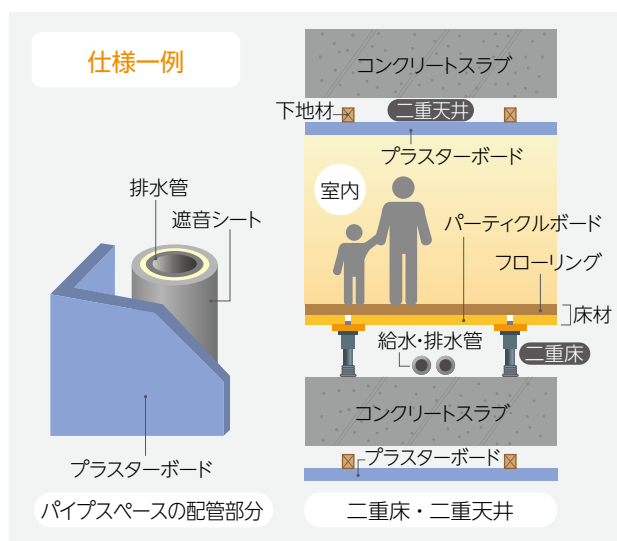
仕様一例

排水管
遮音シート

プラスターボード

パイプスペースの配管部分

コンクリートスラブ
下地材
二重天井
プラスターボード
室内
パーティクルボード
フローリング
床材
給水・排水管
二重床
コンクリートスラブ
プラスターボード

二重床・二重天井